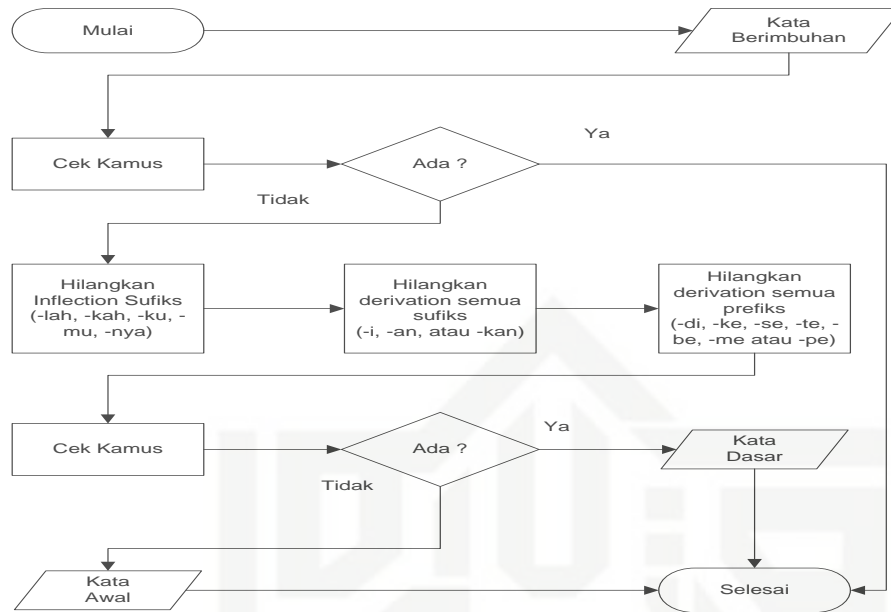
Mulai

Kata Berimbuhan

Cek Kamus

Ada ?

Ya

Tidak

Hilangkan Inflection Sufiks (-lah, -kah, -ku, -mu, -nya)

Hilangkan derivation semua sufiks (-i, -an, atau -kan)

Hilangkan derivation semua prefiks (-di, -ke, -se, -te, -be, -me atau -pe)

Cek Kamus

Ada ?

Ya

Kata Dasar

Tidak

Kata Awal

Selesai